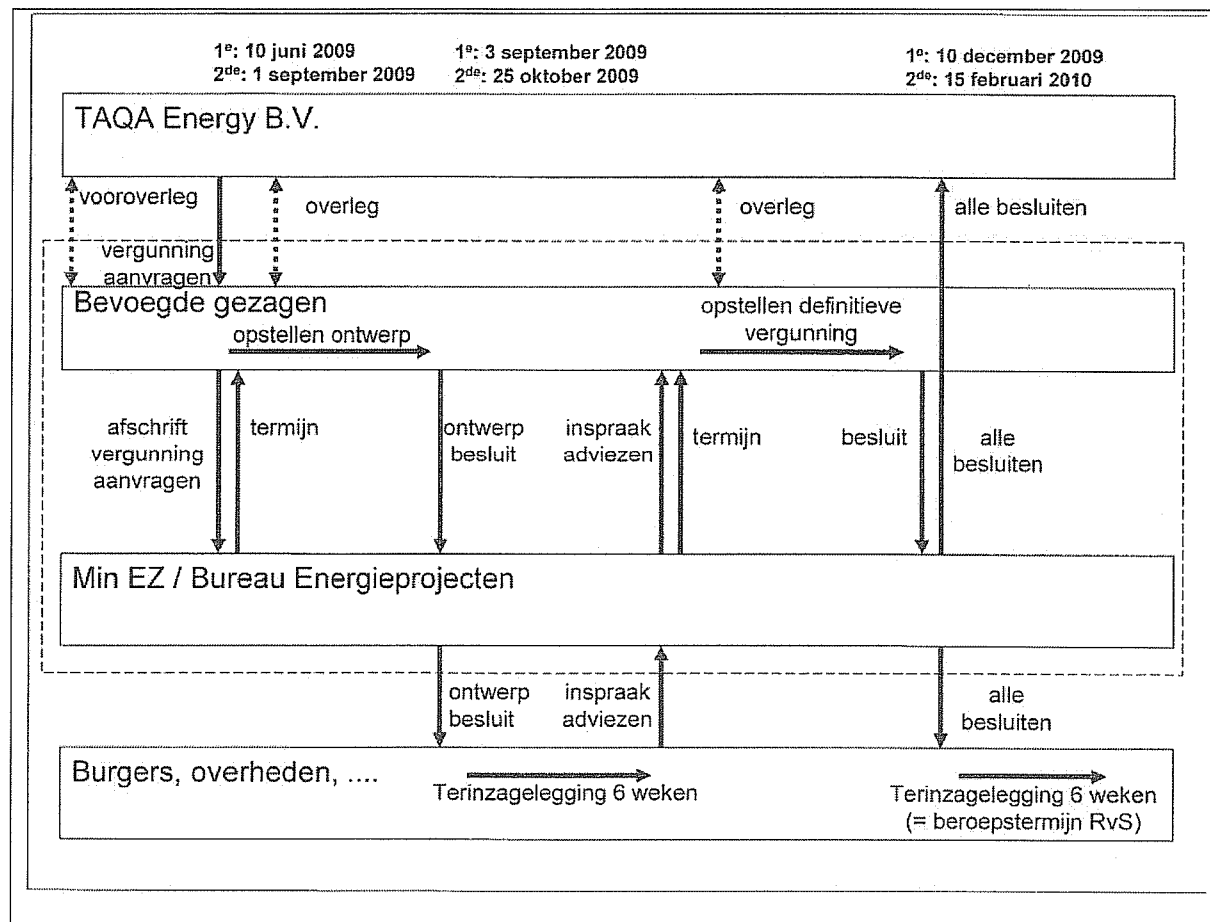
1$^{e}$: 10 juni 2009
2$^{de}$: 1 september 2009

1$^{e}$: 3 september 2009
2$^{de}$: 25 oktober 2009

1$^{e}$: 10 december 2009
2$^{de}$: 15 februari 2010

TAQA Energy B.V.

vooroverleg

overleg

overleg

alle besluiten

vergunning aanvragen

Bevoegde gezagen

opstellen ontwerp

opstellen definitieve vergunning

afschrift vergunning aanvragen

termijn

ontwerp besluit

inspraak adviezen

termijn

besluit

alle besluiten

Min EZ / Bureau Energieprojecten

ontwerp besluit

inspraak adviezen

alle besluiten

Burgers, overheden, ....

Terinzagelegging 6 weken

Terinzagelegging 6 weken
(= beroepstermijn RvS)